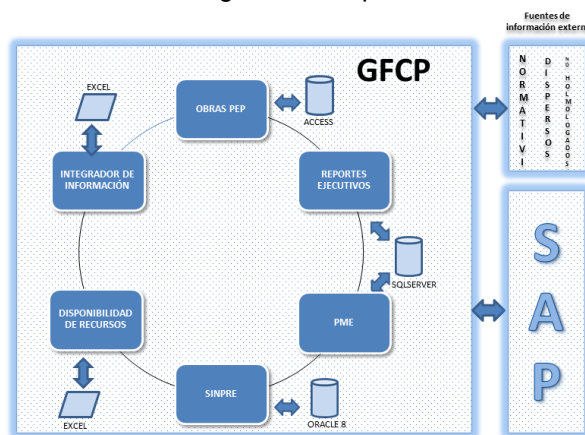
Fuentes de información extern

GFCP

EXCEL

OBRAS PEP

ACCESS

INTEGRADOR DE INFORMACIÓN

REPORTES EJECUTIVOS

SQLSERVER

DISPONIBILIDAD DE RECURSOS

PME

EXCEL

SINPRE

ORACLE 8

NORMATIVI

DISPERSOS

NO HOLMOLOGADOS

SAP